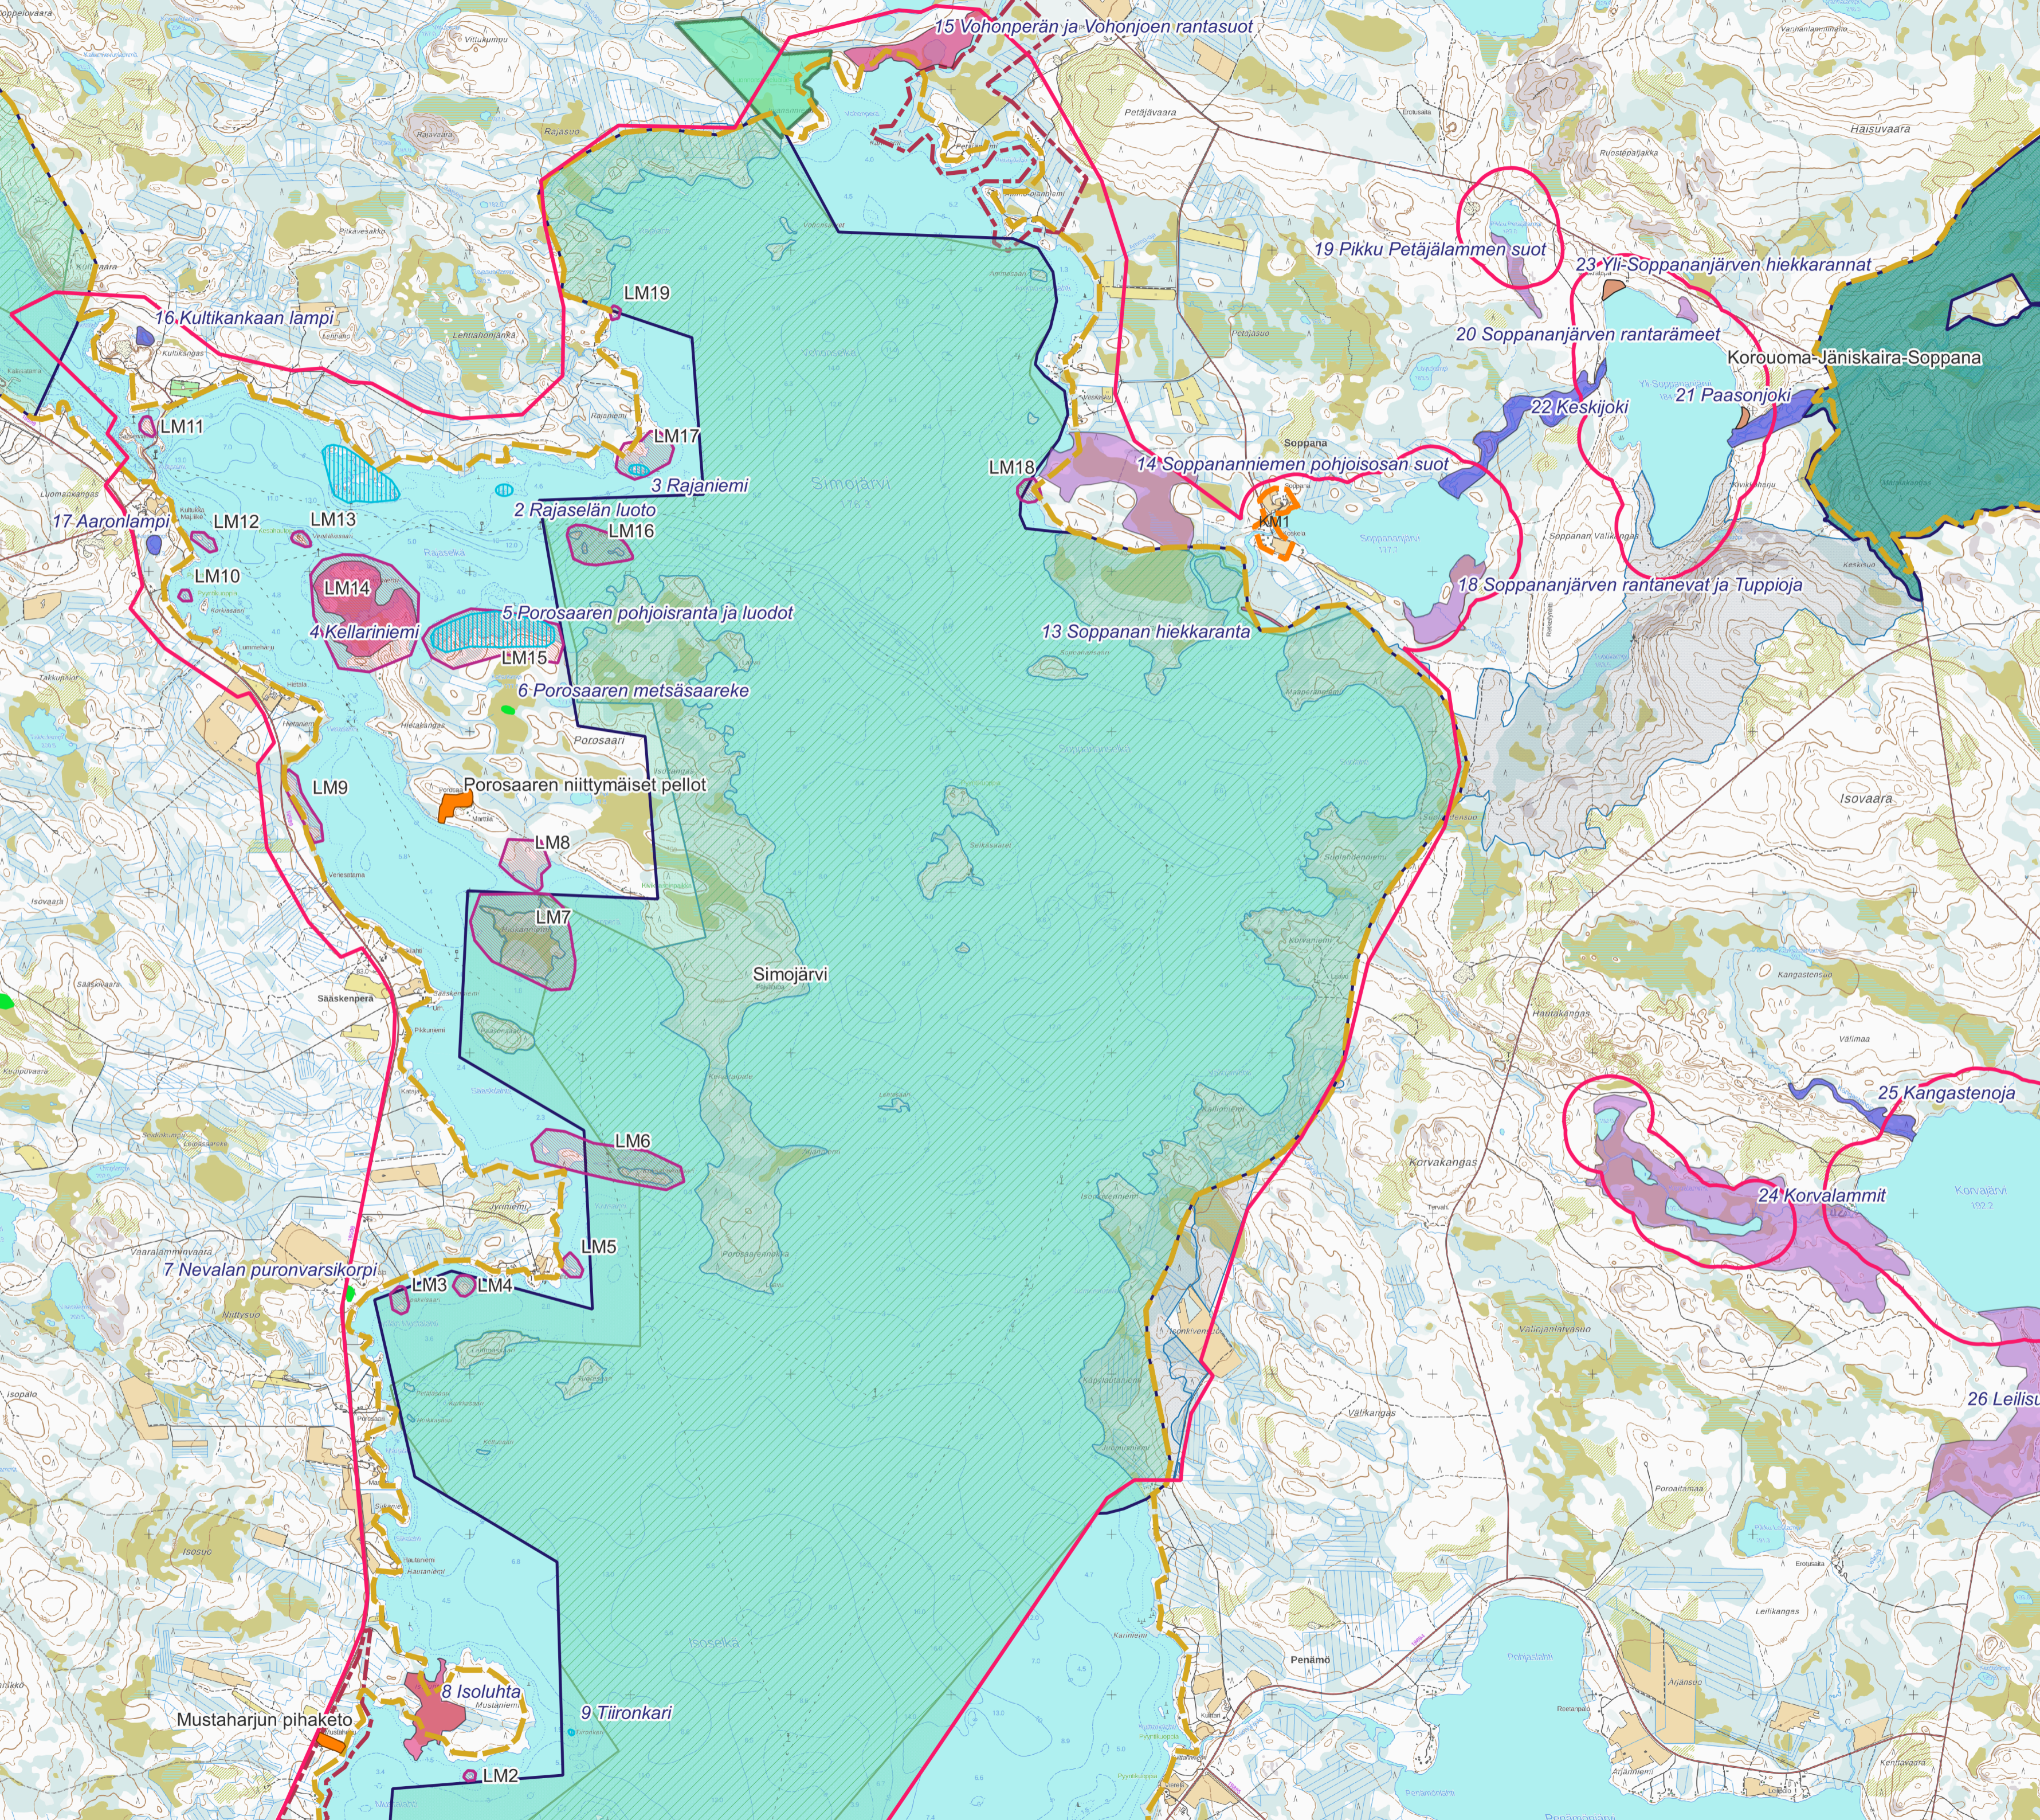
15 Vohonperän ja Vohonjoen rantasuot
19 Pikku Petäjälammen suot
23 Yli-Soppananjärven hiekkarannat
20 Soppananjärven rantarämeet
Korouoma-Jäniskaira-Soppana
22 Keskijoki
21 Paasonjoki
LM19
16 Kultikankaan lampi
LM11
LM17
3 Rajaniemi
LM18
14 Soppananniemen pohjoisosan suot
2 Rajaselän luoto
17 Aaronlampi
LM12
LM13
LM16
KM1
LM10
LM14
18 Soppananjärven rantanevat ja Tuppioja
5 Porosaaren pohjoisranta ja luodot
4 Kellariniemi
13 Soppanan hiekkaranta
LM15
6 Porosaaren metsäsaareke
LM9
Porosaaren niittymäiset pellot
LM8
LM7
Simojärvi
Simojärvi
25 Kangastenoja
LM6
24 Korvalammit
LM5
7 Nevalan puronvarsikorpi
LM3
LM4
26 Leilisu
8 Isoluhta
Mustaharjun pihaketo
9 Tiironkari
LM2